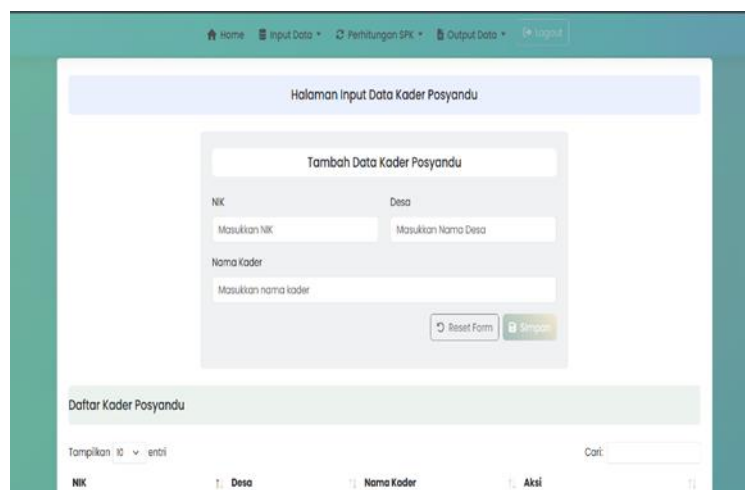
Home Input Data ▾ Perhitungan SPK ▾ Output Data ▾ Logout

Halaman Input Data Kader Posyandu

Tambah Data Kader Posyandu

NIK

Masukkan NIK

Desa

Masukkan Nama Desa

Nama Kader

Masukkan nama kader

Reset Form Simpan

Daftar Kader Posyandu

Tampilkan 10 entri

Cari:

| NIK | Desa | Nama Kader | Aksi |
|---|---|---|---|